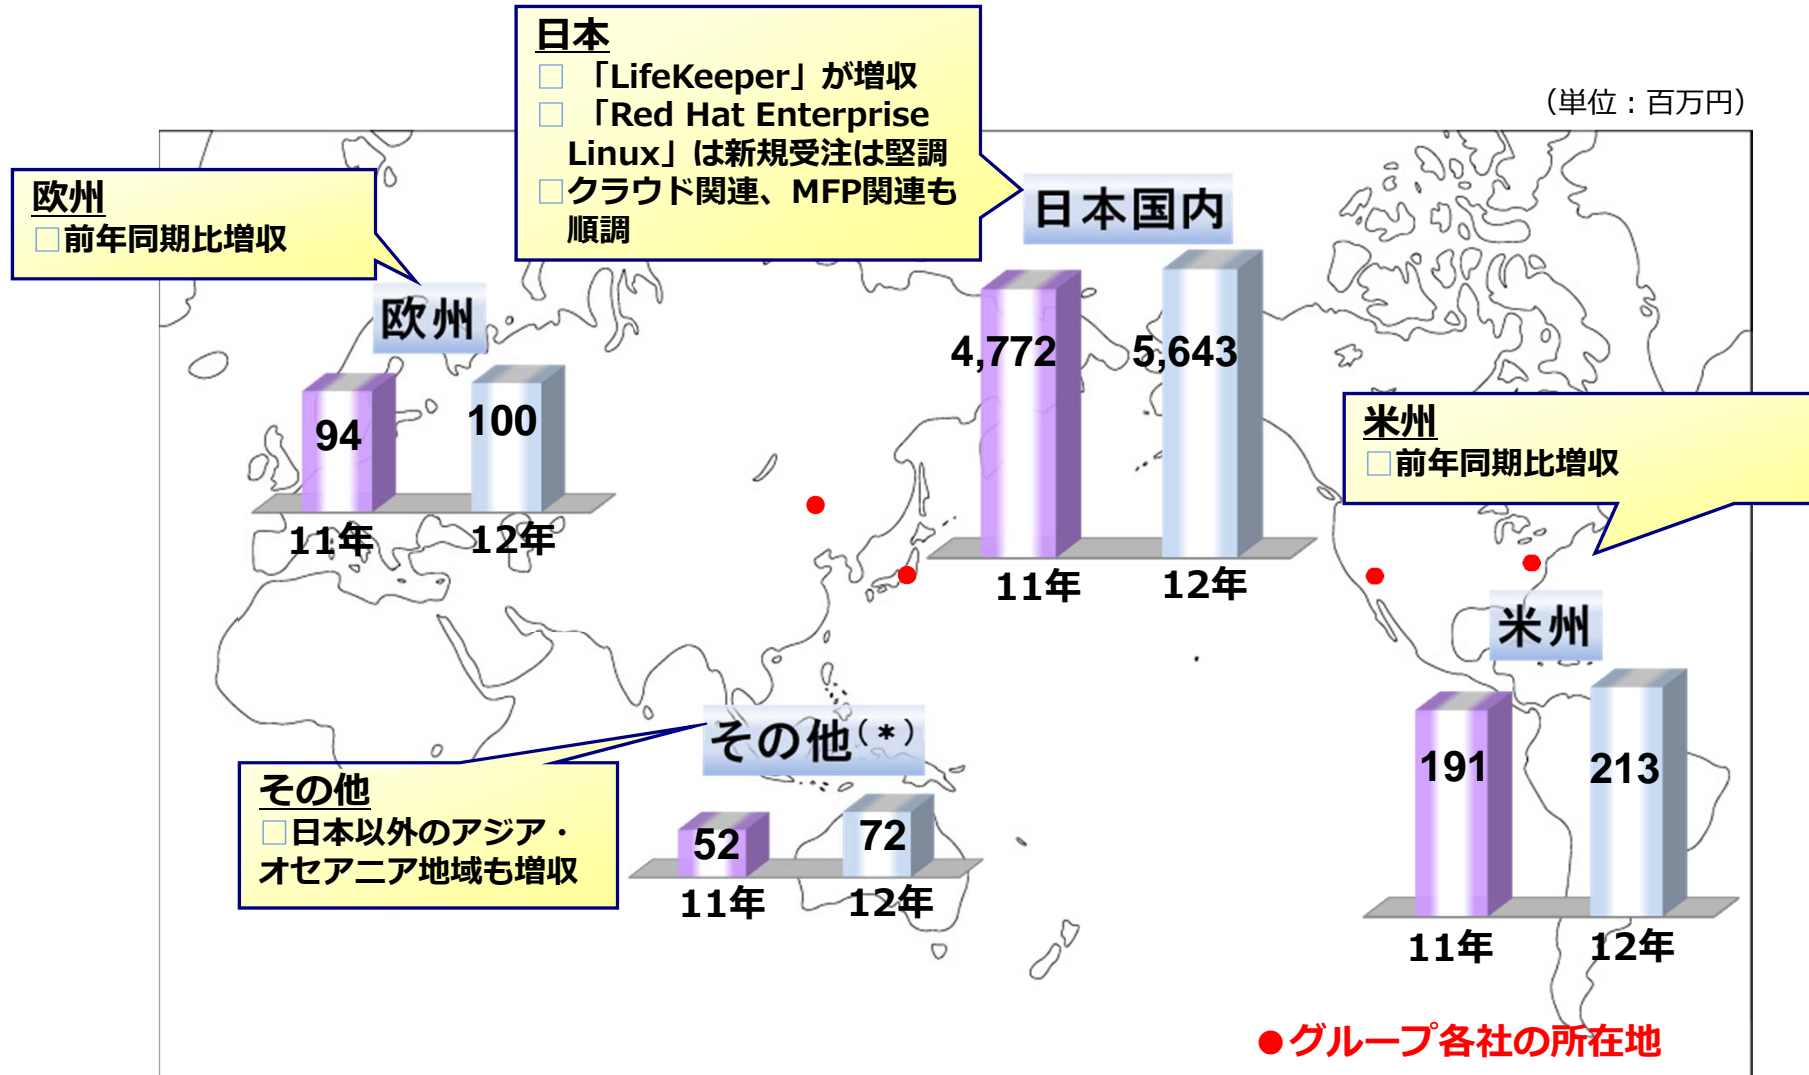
日本
□「LifeKeeper」が増収
□「Red Hat Enterprise Linux」は新規受注は堅調
□クラウド関連、MFP関連も順調

(単位：百万円)

欧州
□前年同期比増収

欧州

94

100

11年

12年

日本国内

4,772

5,643

11年

12年

米州
□前年同期比増収

米州

191

213

11年

12年

その他(*)

その他
□日本以外のアジア・オセアニア地域も増収

52

72

11年

12年

●グループ各社の所在地